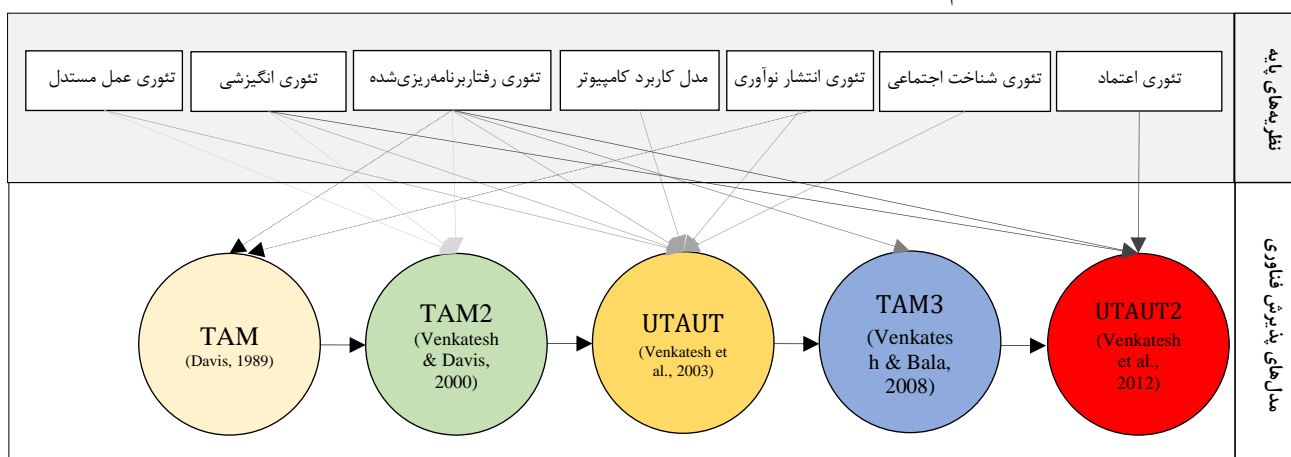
نظریه‌های پایه

تئوری اعتماد

تئوری شناخت اجتماعی

تئوری انتشار نوآوری

مدل کاربرد کامپیوتر

تئوری رفتاربرنامه‌ریزی‌شده

تئوری انگیزشی

تئوری عمل مستدل

مدل‌های پذیرش فناوری

TAM
(Davis, 1989)

TAM2
(Venkatesh & Davis, 2000)

UTAUT
(Venkatesh et al., 2003)

TAM3
(Venkatesh & Bala, 2008)

UTAUT2
(Venkatesh et al., 2012)